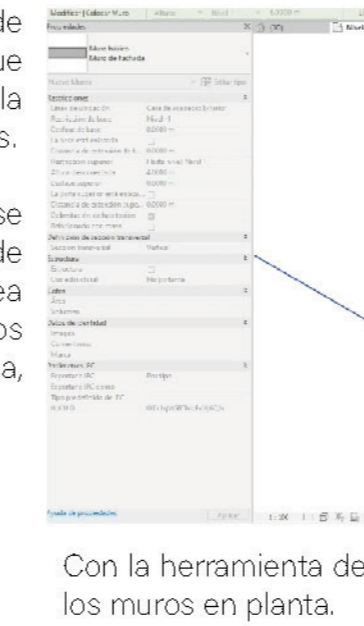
de
que
la
s.

se
de
ea
os
a,

Modificar | Colocar Muro
Propiedades
Muro básico
Muro de fachada
Nuevo Muros
Editar tipo
Restricciones
Línea de ubicación
Cara de acabado: Exterior
Restricción de base
Nivel 1
Desfase de base
0.0000 m
La base está enlazada
Distancia de extensión de b...
0.0000 m
Restricción superior
Hasta nivel: Nivel 2
Altura desconectada
4.0000 m
Desfase superior
0.0000 m
La parte superior está enlaz...
Distancia de extensión supe...
0.0000 m
Delimitación de habitación
Relacionado con masa
Definición de sección transversal
Sección transversal
Vertical
Estructura
Estructural
Uso estructural
No portante
Cotas
Área
Volumen
Datos de identidad
Imagen
Comentarios
Marca
Parámetros IFC
Exportar IFC
Por tipo
Exportar IFC como
Tipo predefinido de IFC
IfcGUID
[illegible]
Ayuda de propiedades
Aplicar
1 : 100

Con la herramienta de
los muros en planta.